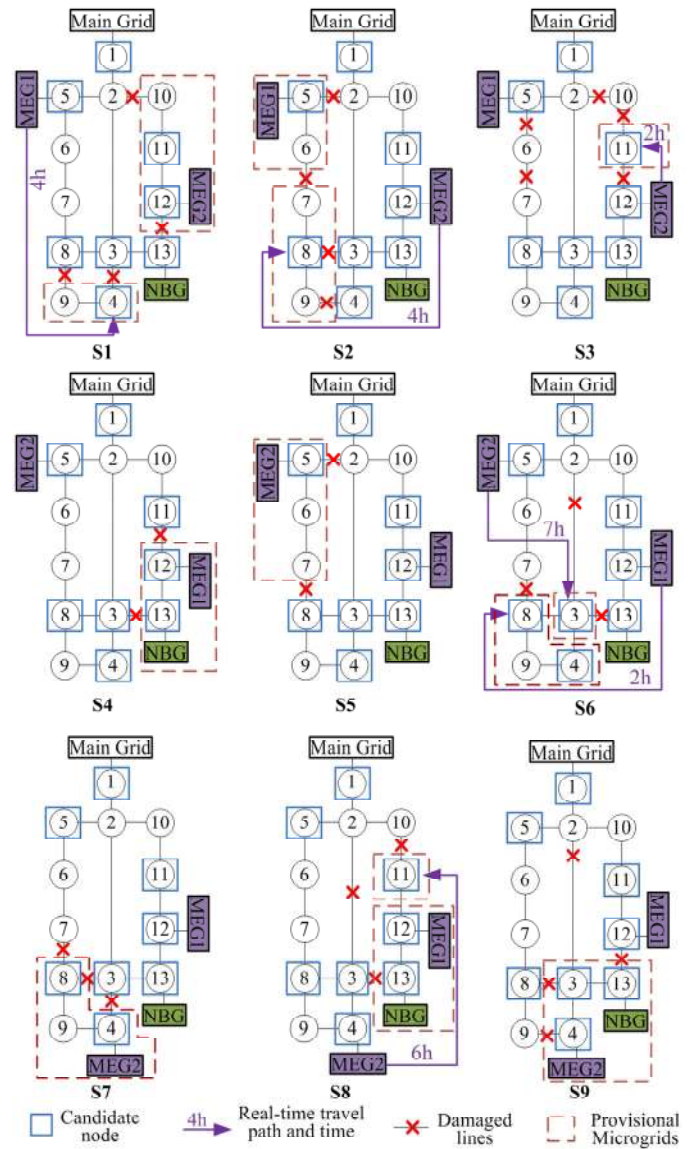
Main Grid
1
MEG1
5
2
10
6
11
7
4h
12
MEG2
8
3
13
9
4
NBG
S1

Main Grid
1
MEG1
5
2
10
6
11
7
12
MEG2
8
3
13
9
4
NBG
4h
S2

Main Grid
1
MEG1
5
2
10
6
11
2h
7
12
MEG2
8
3
13
9
4
NBG
S3

Main Grid
1
MEG2
5
2
10
6
11
7
12
MEG1
8
3
13
9
4
NBG
S4

Main Grid
1
MEG2
5
2
10
6
11
7
12
MEG1
8
3
13
9
4
NBG
S5

Main Grid
1
MEG2
5
2
10
6
7h
11
7
12
MEG1
8
3
13
9
4
NBG
2h
S6

Main Grid
1
5
2
10
6
11
7
12
MEG1
8
3
13
9
4
NBG
MEG2
S7

Main Grid
1
5
2
10
6
11
7
12
MEG1
8
3
13
9
4
NBG
MEG2
6h
S8

Main Grid
1
5
2
10
6
11
7
12
MEG1
8
3
13
9
4
NBG
MEG2
S9

Candidate node
4h Real-time travel path and time
Damaged lines
Provisional Microgrids